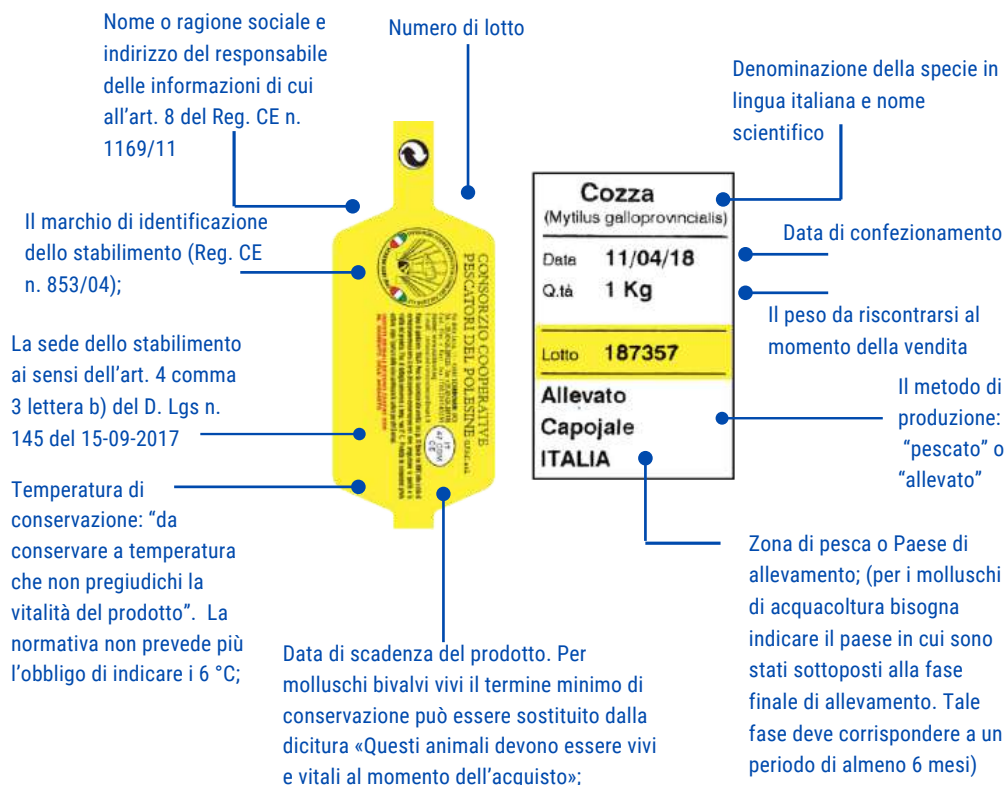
Nome o ragione sociale e indirizzo del responsabile delle informazioni di cui all'art. 8 del Reg. CE n. 1169/11

Numero di lotto

Denominazione della specie in lingua italiana e nome scientifico

Il marchio di identificazione dello stabilimento (Reg. CE n. 853/04);

CONSORZIO COOPERATIVE PESCATORI DEL POLESINE

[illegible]

Cozza
(Mytilus galloprovincialis)

Data di confezionamento

Data 11/04/18
Q.tà 1 Kg

Il peso da riscontrarsi al momento della vendita

La sede dello stabilimento ai sensi dell'art. 4 comma 3 lettera b) del D. Lgs n. 145 del 15-09-2017

Lotto 187357

Allevato
Capojale
ITALIA

Il metodo di produzione: "pescato" o "allevato"

Temperatura di conservazione: "da conservare a temperatura che non pregiudichi la vitalità del prodotto". La normativa non prevede più l'obbligo di indicare i 6 °C;

Zona di pesca o Paese di allevamento; (per i molluschi di acquacoltura bisogna indicare il paese in cui sono stati sottoposti alla fase finale di allevamento. Tale fase deve corrispondere a un periodo di almeno 6 mesi)

Data di scadenza del prodotto. Per molluschi bivalvi vivi il termine minimo di conservazione può essere sostituito dalla dicitura «Questi animali devono essere vivi e vitali al momento dell'acquisto»;